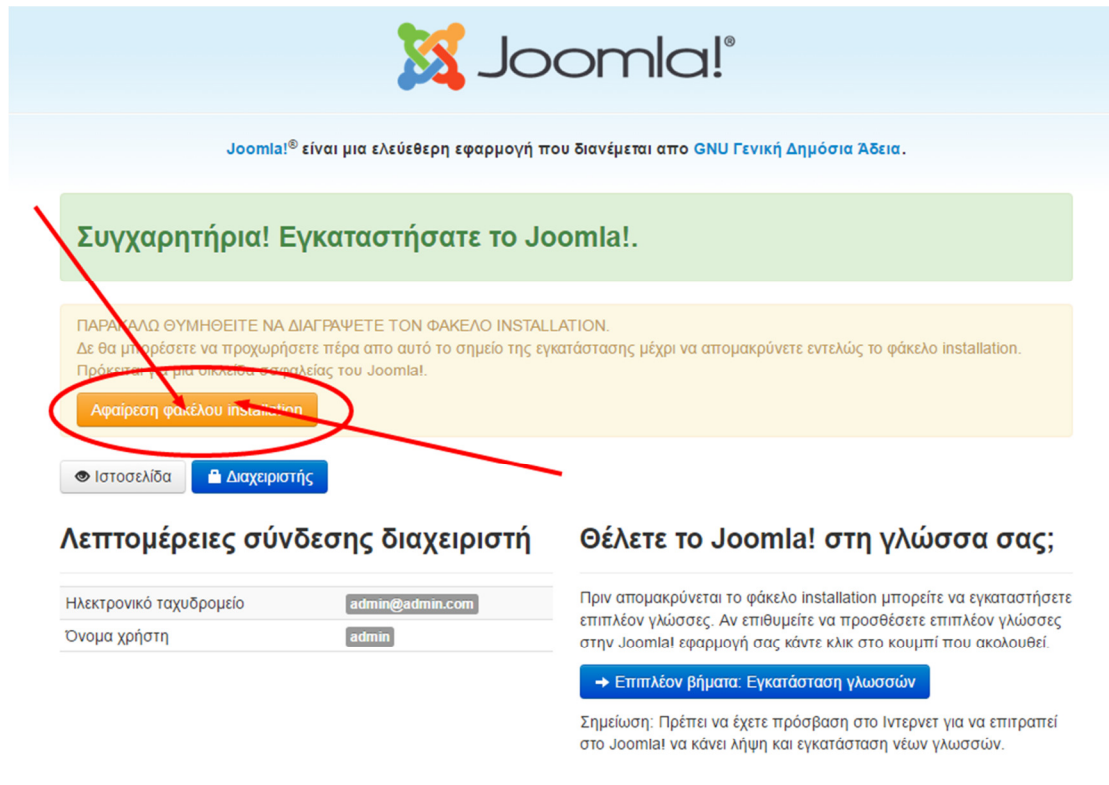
Joomla!®

Joomla!® είναι μια ελεύθερη εφαρμογή που διανέμεται απο GNU Γενική Δημόσια Άδεια.

Συγχαρητήρια! Εγκαταστήσατε το Joomla!.

ΠΑΡΑΚΑΛΩ ΘΥΜΗΘΕΙΤΕ ΝΑ ΔΙΑΓΡΑΨΕΤΕ ΤΟΝ ΦΑΚΕΛΟ INSTALLATION.
Δε θα μπορέσετε να προχωρήσετε πέρα απο αυτό το σημείο της εγκατάστασης μέχρι να απομακρύνετε εντελώς το φάκελο installation.
Πρόκειται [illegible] ασφαλείας του Joomla!.

Αφαίρεση φακέλου installation

Ιστοσελίδα Διαχειριστής

Λεπτομέρειες σύνδεσης διαχειριστή

| Ηλεκτρονικό ταχυδρομείο | admin@admin.com |
|---|---|
| Όνομα χρήστη | admin |

Θέλετε το Joomla! στη γλώσσα σας;

Πριν απομακρύνεται το φάκελο installation μπορείτε να εγκαταστήσετε επιπλέον γλώσσες. Αν επιθυμείτε να προσθέσετε επιπλέον γλώσσες στην Joomla! εφαρμογή σας κάντε κλικ στο κουμπί που ακολουθεί.

→ Επιπλέον βήματα: Εγκατάσταση γλωσσών

Σημείωση: Πρέπει να έχετε πρόσβαση στο Ιντερνετ για να επιτραπεί στο Joomla! να κάνει λήψη και εγκατάσταση νέων γλωσσών.